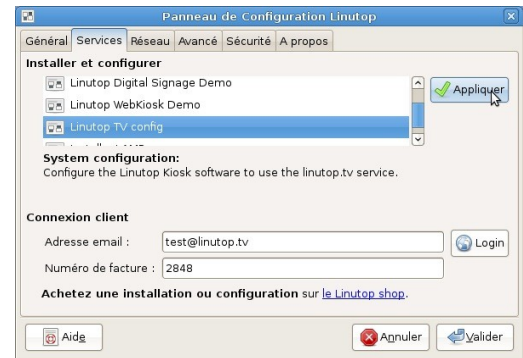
Panneau de Configuration Linutop

Général | Services | Réseau | Avancé | Sécurité | A propos

Installer et configurer

Linutop Digital Signage Demo

Linutop WebKiosk Demo

Linutop TV config

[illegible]

Appliquer

System configuration:
Configure the Linutop Kiosk software to use the linutop.tv service.

Connexion client

Adresse email : test@linutop.tv

Login

Numéro de facture : 2848

Achetez une installation ou configuration sur le Linutop shop.

Aide

Annuler

Valider